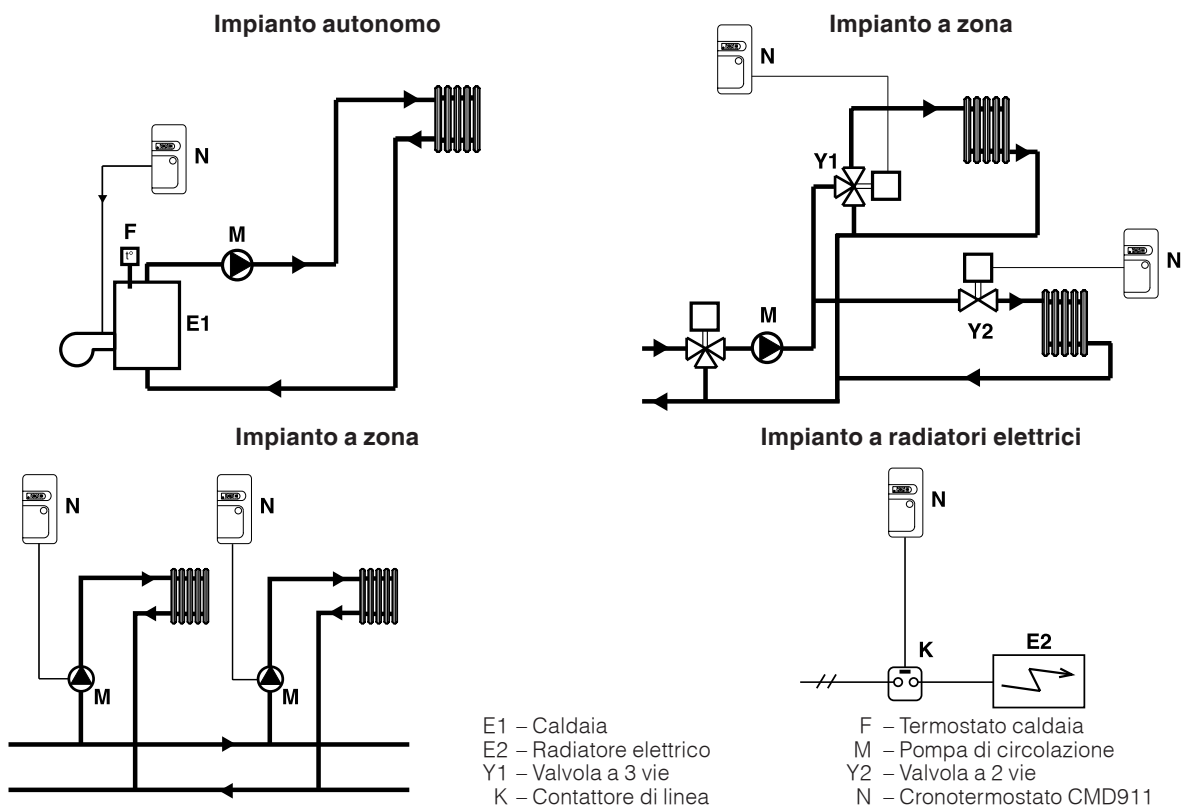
Impianto autonomo

N

F

M

E1

Impianto a zona

N

Y1

N

M

Y2

Impianto a zona

N

N

M

M

Impianto a radiatori elettrici

N

K

E2

E1 – Caldaia
E2 – Radiatore elettrico
Y1 – Valvola a 3 vie
K – Contattore di linea

F – Termostato caldaia
M – Pompa di circolazione
Y2 – Valvola a 2 vie
N – Cronotermostato CMD911